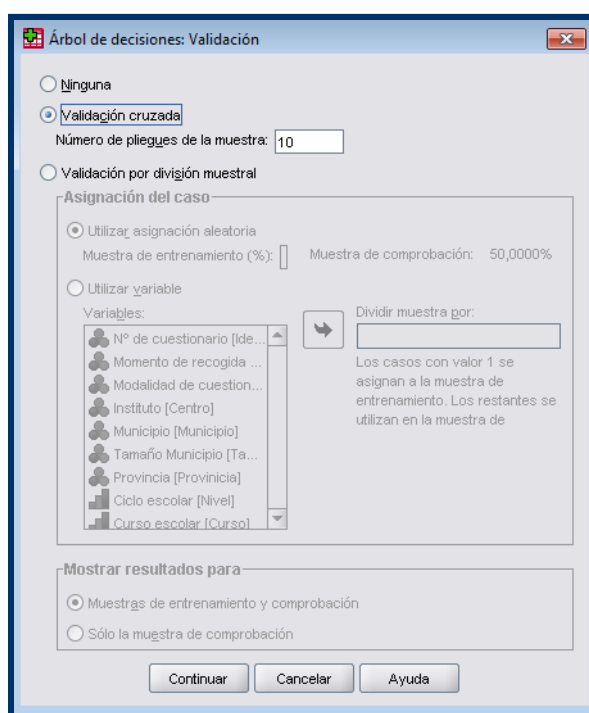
Árbol de decisiones: Validación

Ninguna

Validación cruzada

Número de pliegues de la muestra: 10

Validación por división muestral

Asignación del caso

Utilizar asignación aleatoria

Muestra de entrenamiento (%):

Muestra de comprobación: 50,0000%

Utilizar variable

Variables:

Nº de cuestionario [Ide...

Momento de recogida ...

Modalidad de cuestion...

Instituto [Centro]

Municipio [Municipio]

Tamaño Municipio [Ta...

Provincia [Provincia]

Ciclo escolar [Nivel]

Curso escolar [Curso]

Dividir muestra por:

Los casos con valor 1 se asignan a la muestra de entrenamiento. Los restantes se utilizan en la muestra de

Mostrar resultados para

Muestras de entrenamiento y comprobación

Sólo la muestra de comprobación

Continuar

Cancelar

Ayuda